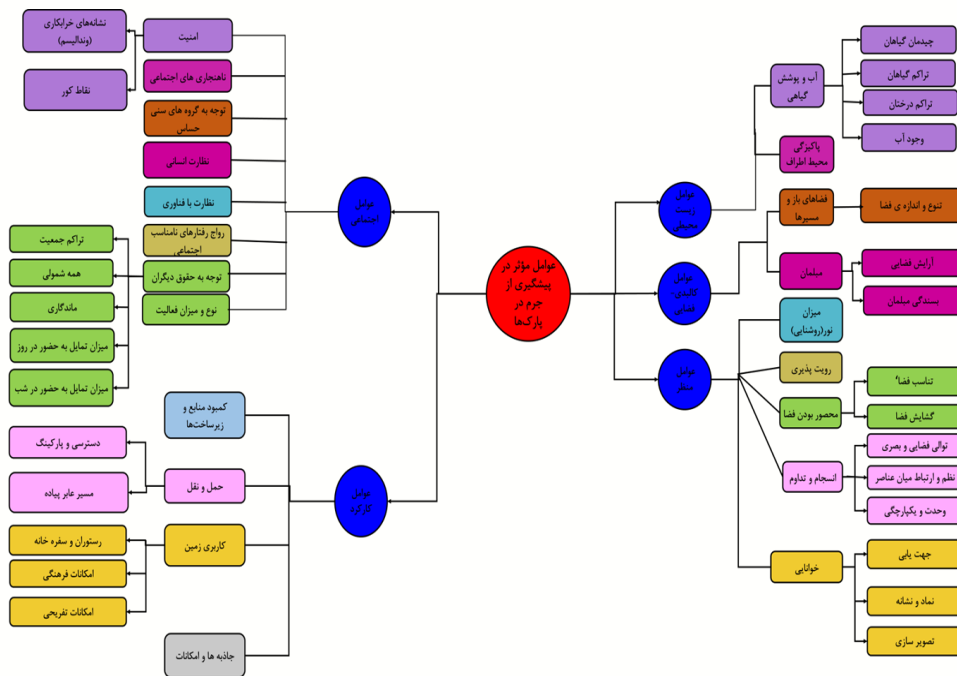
عوامل مؤثر در پیشگیری از جرم در پارک‌ها

عوامل اجتماعی

امنیت

نشانه‌های خرابکاری (وندالیسم)

نقاط کور

ناهنجاری های اجتماعی

توجه به گروه های سنی حساس

نظارت انسانی

نظارت با فناوری

رواج رفتارهای نامناسب اجتماعی

توجه به حقوق دیگران

نوع و میزان فعالیت

تراکم جمعیت

همه شمولی

ماندگاری

میزان تمایل به حضور در روز

میزان تمایل به حضور در شب

عوامل کارکرد

کمبود منابع و زیرساخت‌ها

حمل و نقل

دسترسی و پارکینگ

مسیر عابر پیاده

کاربری زمین

رستوران و سفره خانه

امکانات فرهنگی

امکانات تفریحی

جاذبه ها و امکانات

عوامل زیست محیطی

آب و پوشش گیاهی

چیدمان گیاهان

تراکم گیاهان

تراکم درختان

وجود آب

پاکیزگی محیط اطراف

عوامل کالبدی فضایی

فضاهای باز و مسیرها

تنوع و اندازه ی فضا

مبلمان

آرایش فضایی

بسندگی مبلمان

عوامل منظر

میزان نور(روشنایی)

رویت پذیری

محصور بودن فضا

تناسب فضا

گشایش فضا

انسجام و تداوم

توالی فضایی و بصری

نظم و ارتباط میان عناصر

وحدت و یکپارچگی

خوانایی

جهت یابی

نماد و نشانه

تصویر سازی